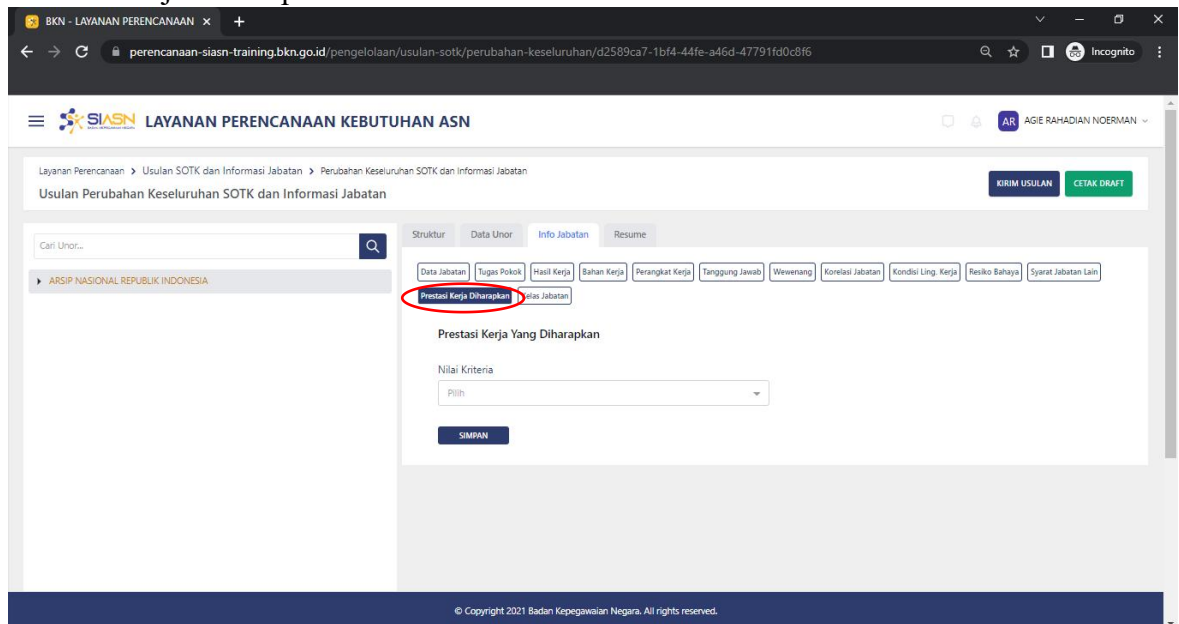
BKN - LAYANAN PERENCANAAN ×
perencanaan-siasn-training.bkn.go.id/pengelolaan/usulan-sotk/perubahan-keseluruhan/d2589ca7-1bf4-44fe-a46d-47791fd0c8f6
Incognito

SIASN LAYANAN PERENCANAAN KEBUTUHAN ASN
AR AGIE RAHADIAN NOERMAN

Layanan Perencanaan > Usulan SOTK dan Informasi Jabatan > Perubahan Keseluruhan SOTK dan Informasi Jabatan
Usulan Perubahan Keseluruhan SOTK dan Informasi Jabatan
KIRIM USULAN
CETAK DRAFT

Cari Unor...
ARSIP NASIONAL REPUBLIK INDONESIA

Struktur
Data Unor
Info Jabatan
Resume

Data Jabatan
Tugas Pokok
Hasil Kerja
Bahan Kerja
Perangkat Kerja
Tanggung Jawab
Wewenang
Korelasi Jabatan
Kondisi Ling. Kerja
Resiko Bahaya
Syarat Jabatan Lain
Prestasi Kerja Diharapkan
Kelas Jabatan

Prestasi Kerja Yang Diharapkan

Nilai Kriteria
Pilih

SIMPAN

© Copyright 2021 Badan Kepegawaian Negara. All rights reserved.